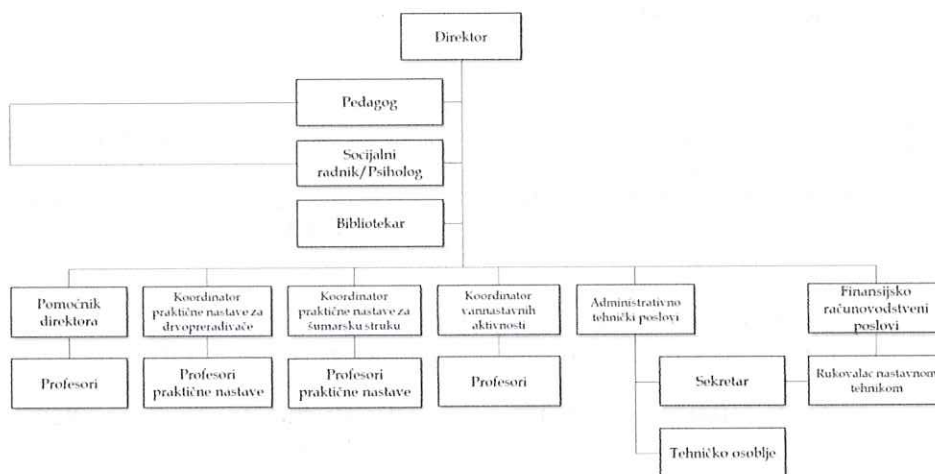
Direktor

Pedagog

Socijalni radnik/Psiholog

Bibliotekar

Pomoćnik direktora

Profesori

Koordinator praktične nastave za drvopreradivače

Profesori praktične nastave

Koordinator praktične nastave za šumarsku struku

Profesori praktične nastave

Koordinator vannastavnih aktivnosti

Profesori

Administrativno tehnički poslovi

Sekretar

Tehničko osoblje

Finansijsko računovodstveni poslovi

Rukovalac nastavnom tehnikom